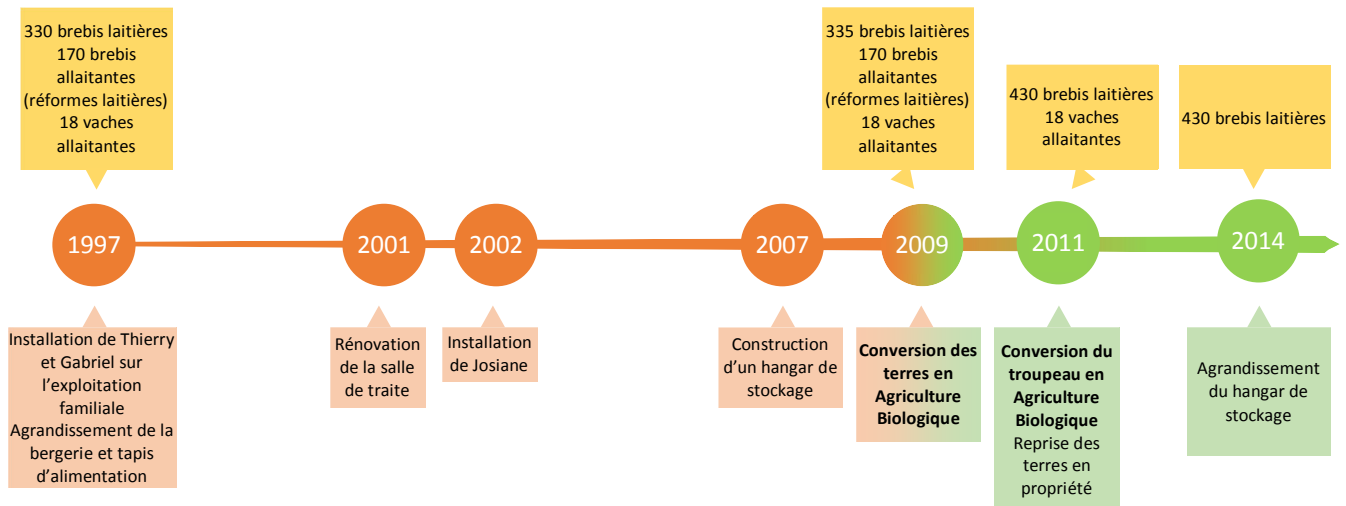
330 brebis laitières
170 brebis allaitantes (réformes laitières)
18 vaches allaitantes

335 brebis laitières
170 brebis allaitantes (réformes laitières)
18 vaches allaitantes

430 brebis laitières
18 vaches allaitantes

430 brebis laitières

1997

2001

2002

2007

2009

2011

2014

Installation de Thierry et Gabriel sur l'exploitation familiale
Agrandissement de la bergerie et tapis d'alimentation

Rénovation de la salle de traite

Installation de Josiane

Construction d'un hangar de stockage

Conversion des terres en Agriculture Biologique

Conversion du troupeau en Agriculture Biologique
Reprise des terres en propriété

Agrandissement du hangar de stockage